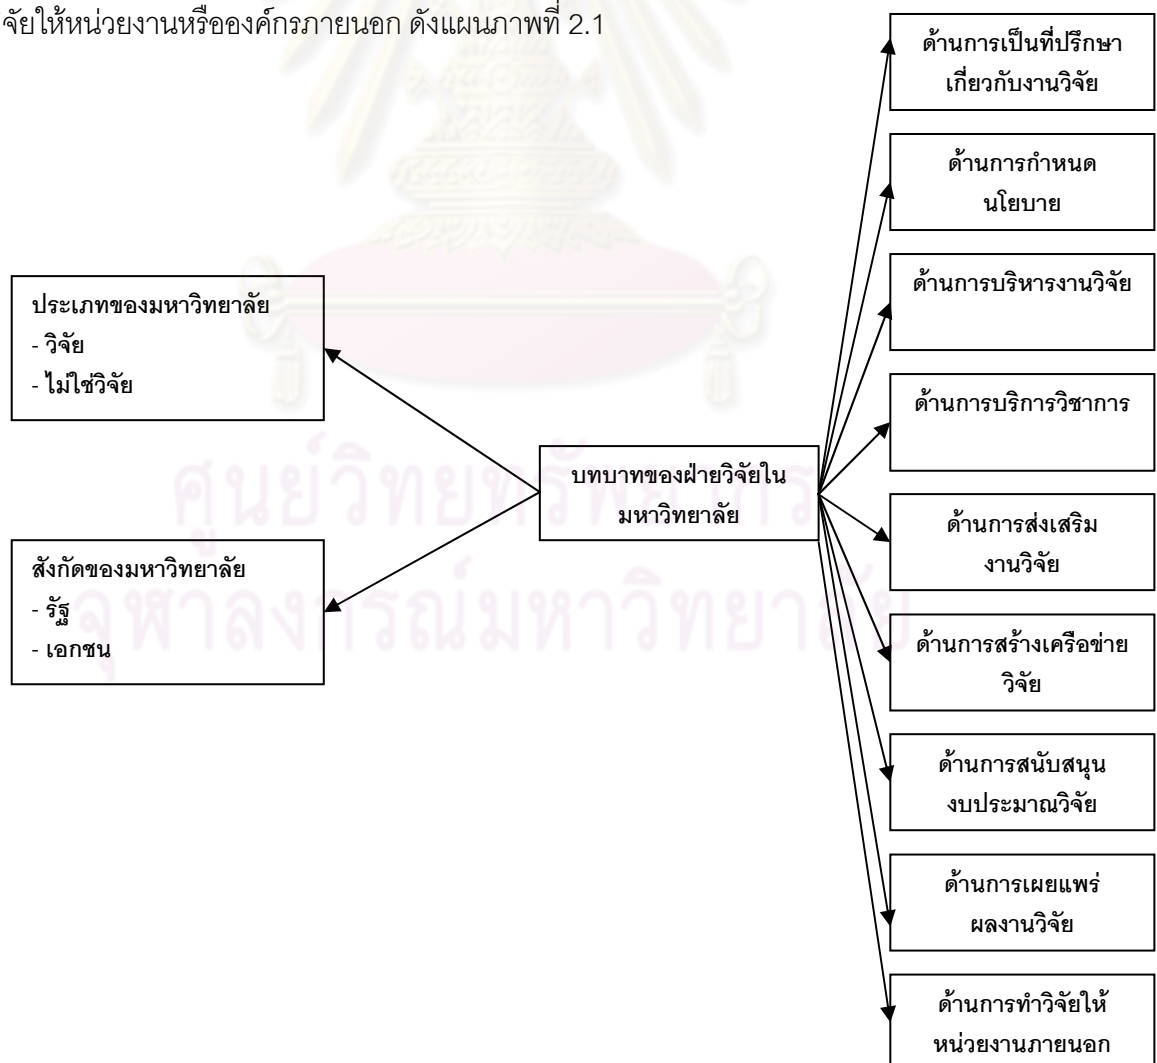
จัยให้หน่วยงานหรือองค์กรภายนอก ดังแผนภาพที่ 2.1

ด้านการเป็นที่ปรึกษาเกี่ยวกับงานวิจัย

ด้านการกำหนดนโยบาย

ประเภทของมหาวิทยาลัย
- วิจัย
- ไม่ใช่วิจัย

ด้านการบริหารงานวิจัย

ด้านการบริการวิชาการ

บทบาทของฝ่ายวิจัยในมหาวิทยาลัย

สังกัดของมหาวิทยาลัย
- รัฐ
- เอกชน

ด้านการส่งเสริมงานวิจัย

ด้านการสร้างเครือข่ายวิจัย

ด้านการสนับสนุนงบประมาณวิจัย

ด้านการเผยแพร่ผลงานวิจัย

ด้านการทำวิจัยให้หน่วยงานภายนอก

ศูนย์วิทยทรัพยากร
จุฬาลงกรณ์มหาวิทยาลัย